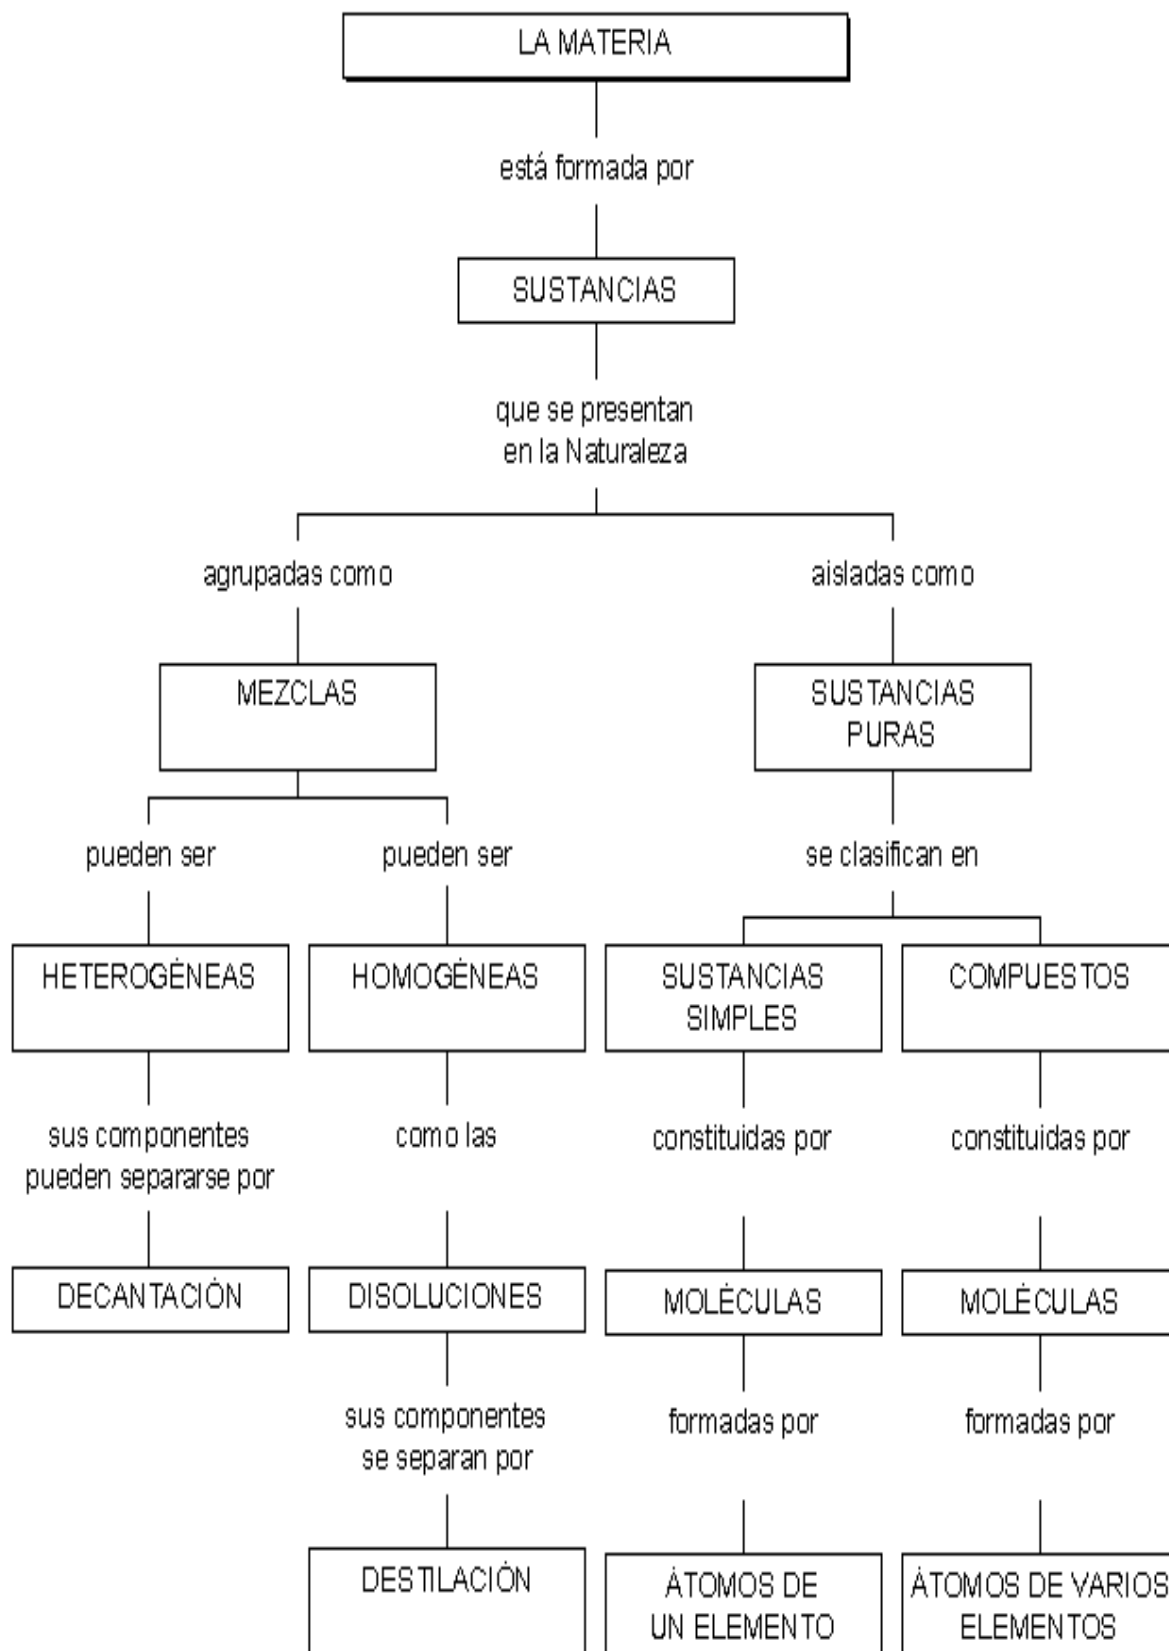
LA MATERIA

está formada por

SUSTANCIAS

que se presentan en la Naturaleza

agrupadas como

MEZCLAS

pueden ser

HETEROGÉNEAS

sus componentes pueden separarse por

DECANTACIÓN

pueden ser

HOMOGÉNEAS

como las

DISOLUCIONES

sus componentes se separan por

DESTILACIÓN

aisladas como

SUSTANCIAS PURAS

se clasifican en

SUSTANCIAS SIMPLES

constituidas por

MOLÉCULAS

formadas por

ÁTOMOS DE UN ELEMENTO

COMPUESTOS

constituidas por

MOLÉCULAS

formadas por

ÁTOMOS DE VARIOS ELEMENTOS